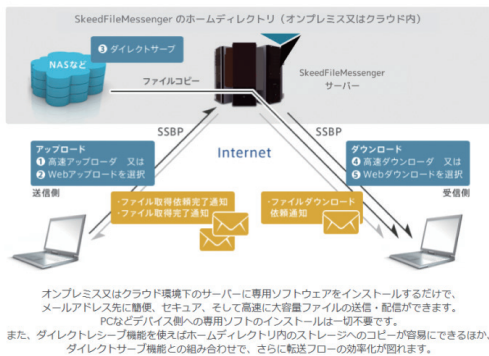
SkeedFileMessenger のホームディレクトリ（オンプレミス又はクラウド内）

NASなど

❸ ダイレクトサーブ

ファイルコピー

SkeedFileMessenger
サーバー

SSBP

SSBP

Internet

アップロード
❶ 高速アップローダ　又は
❷ Webアップロードを選択

送信側

・ファイル取得依頼完了通知
・ファイル取得完了通知

・ファイルダウンロード
依頼通知

ダウンロード
❹ 高速ダウンローダ　又は
❺ Webダウンロードを選択

受信側

オンプレミス又はクラウド環境下のサーバーに専用ソフトウェアをインストールするだけで、メールアドレス先に簡便、セキュア、そして高速に大容量ファイルの送信・配信ができます。PCなどデバイス側への専用ソフトのインストールは一切不要です。
また、ダイレクトサーブ機能を使えばホームディレクトリ内のストレージへのコピーが容易にできるほか、ダイレクトサーブ機能との組み合わせで、さらに転送フローの効率化が図れます。